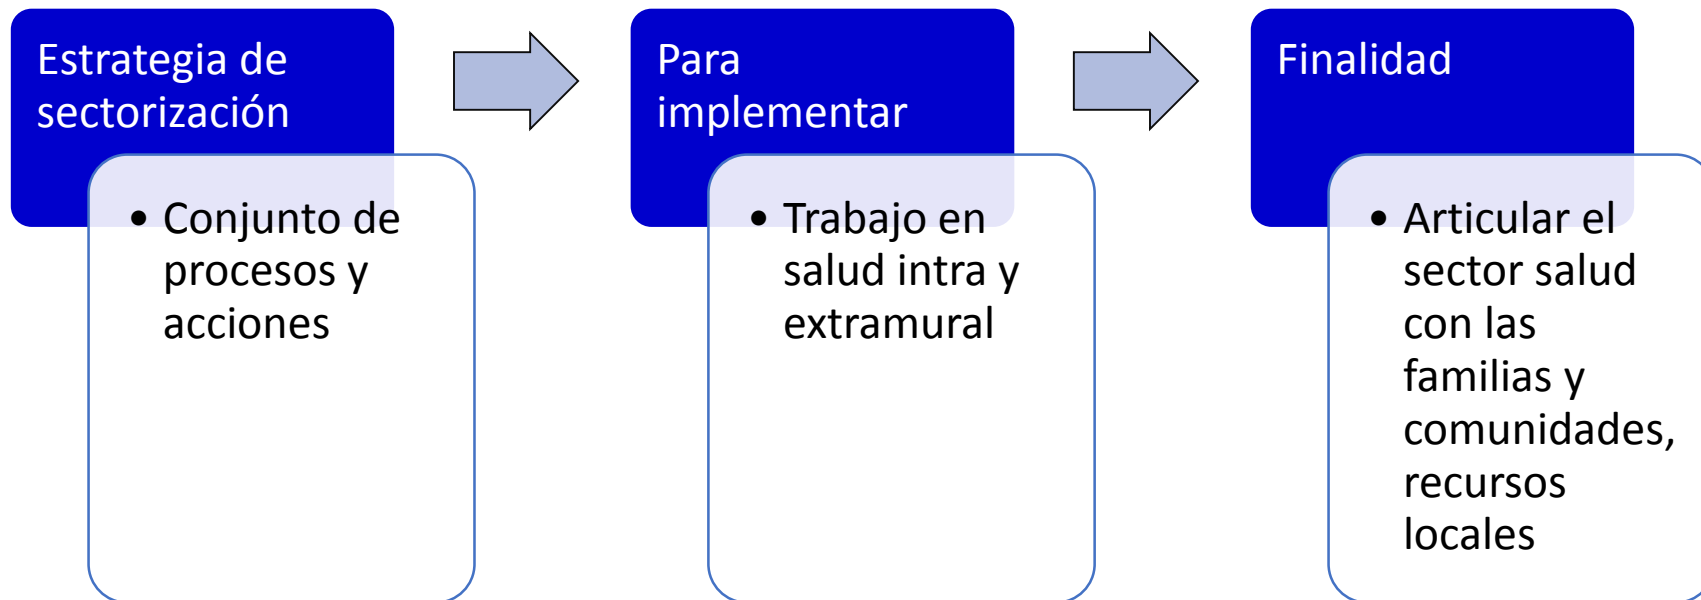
Estrategia de sectorización

• Conjunto de procesos y acciones

Para implementar

• Trabajo en salud intra y extramural

Finalidad

• Articular el sector salud con las familias y comunidades, recursos locales